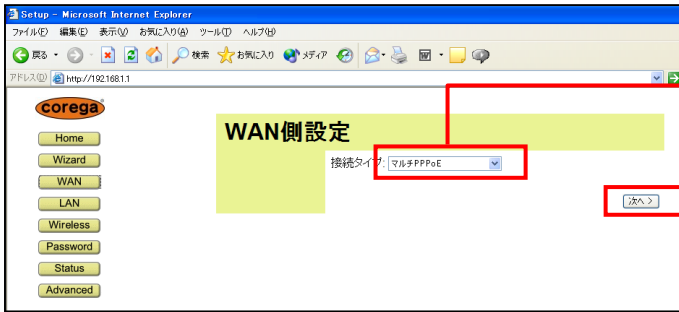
Setup - Microsoft Internet Explorer

ファイル(F) 編集(E) 表示(V) お気に入り(A) ツール(T) ヘルプ(H)

戻る 検索 お気に入り メディア

アドレス(D) http://192.168.1.1

corega

Home

Wizard

WAN

LAN

Wireless

Password

Status

Advanced

WAN側設定

接続タイプ: マルチPPPoE

次へ >